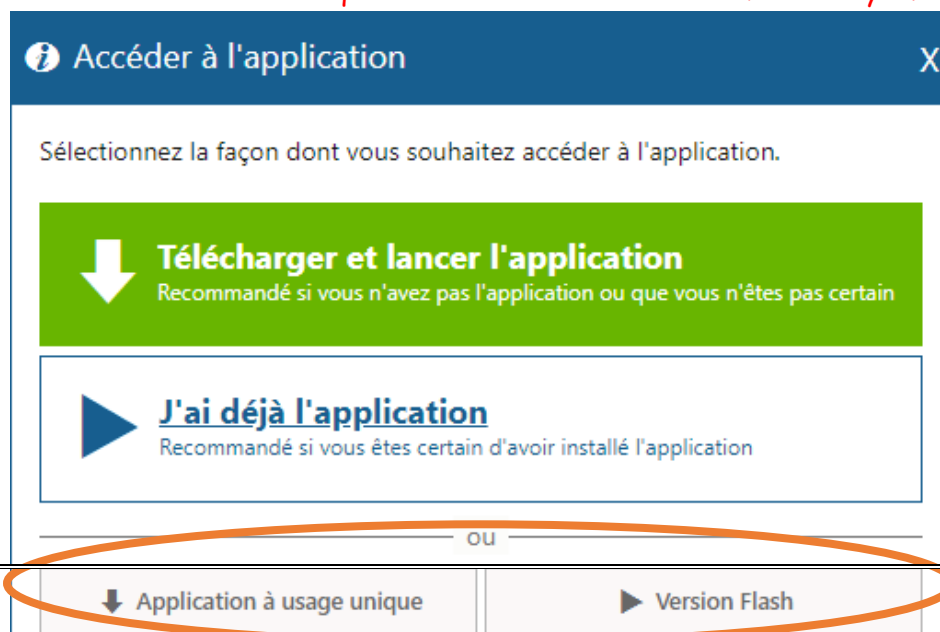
Accéder à l'application

X

Sélectionnez la façon dont vous souhaitez accéder à l'application.

Télécharger et lancer l'application
Recommandé si vous n'avez pas l'application ou que vous n'êtes pas certain

J'ai déjà l'application
Recommandé si vous êtes certain d'avoir installé l'application

ou

Application à usage unique

Version Flash